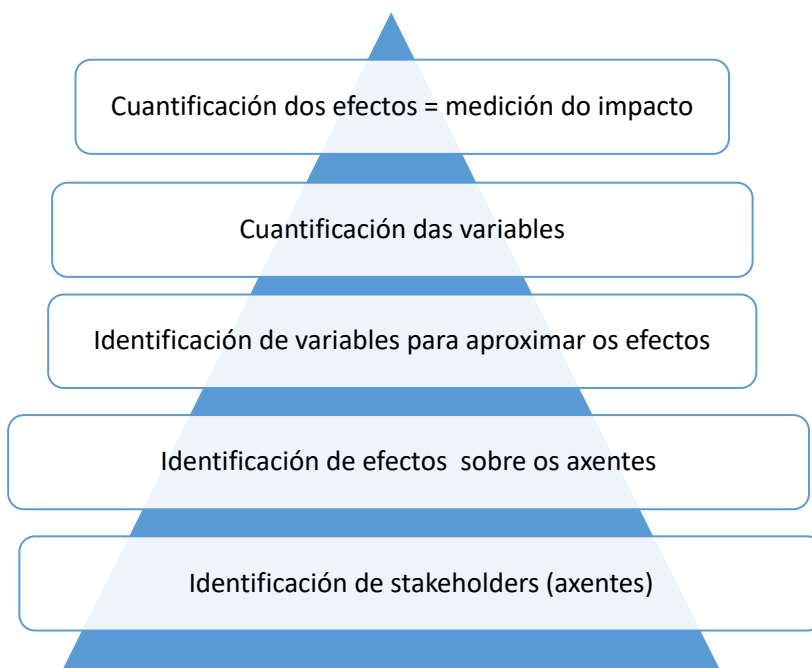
Cuantificación dos efectos = medición do impacto

Cuantificación das variables

Identificación de variables para aproximar os efectos

Identificación de efectos sobre os axentes

Identificación de stakeholders (axentes)